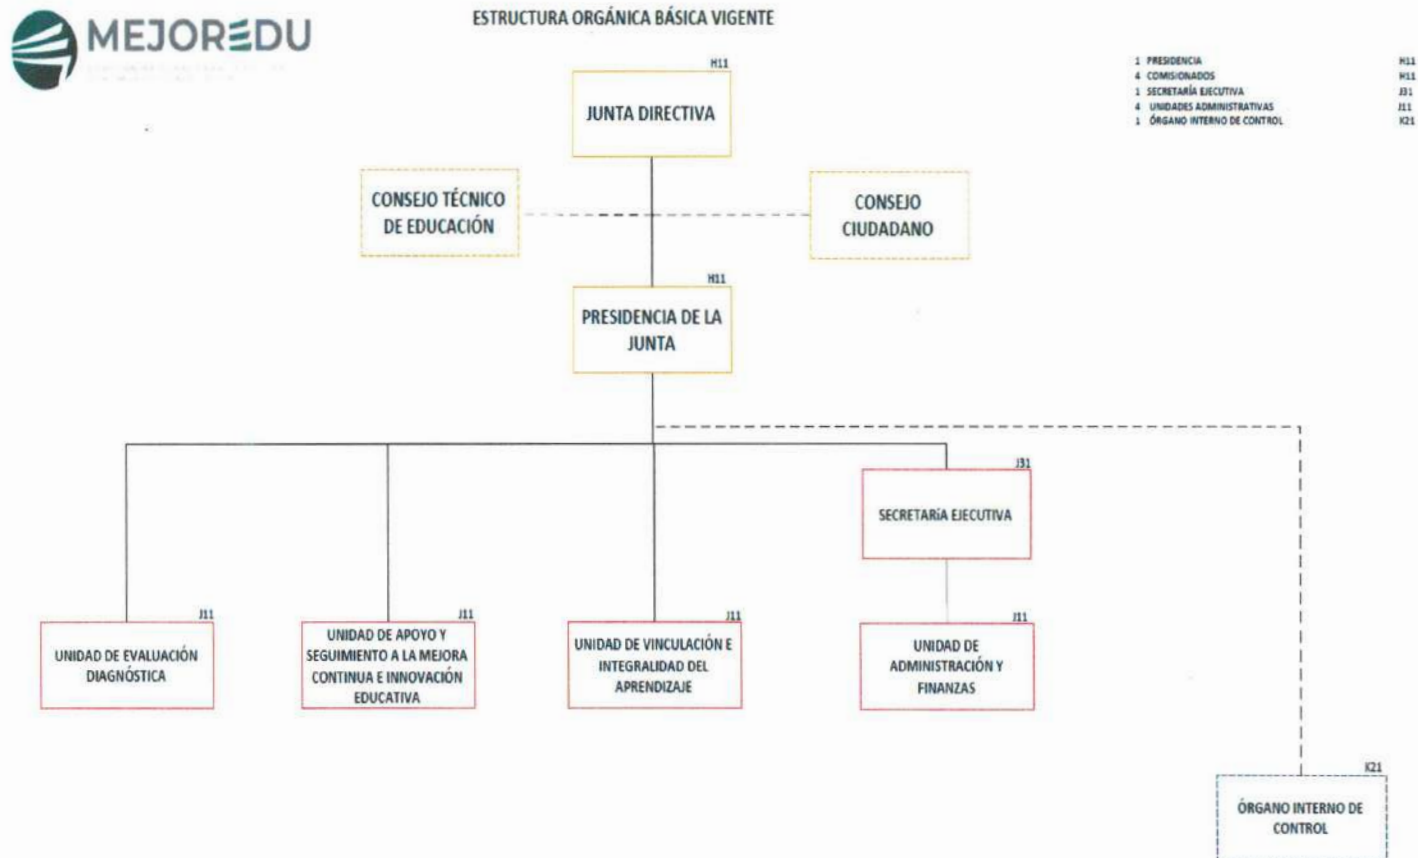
MEJOREDU

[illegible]

ESTRUCTURA ORGÁNICA BÁSICA VIGENTE

| | | |
|---|---|---|
| 1 | PRESIDENCIA | H11 |
| 4 | COMISIONADOS | H11 |
| 1 | SECRETARÍA EJECUTIVA | J31 |
| 4 | UNIDADES ADMINISTRATIVAS | J11 |
| 1 | ÓRGANO INTERNO DE CONTROL | K21 |

H11
JUNTA DIRECTIVA

CONSEJO TÉCNICO DE EDUCACIÓN

CONSEJO CIUDADANO

H11
PRESIDENCIA DE LA JUNTA

J31
SECRETARÍA EJECUTIVA

J11
UNIDAD DE EVALUACIÓN DIAGNÓSTICA

J11
UNIDAD DE APOYO Y SEGUIMIENTO A LA MEJORA CONTINUA E INNOVACIÓN EDUCATIVA

J11
UNIDAD DE VINCULACIÓN E INTEGRALIDAD DEL APRENDIZAJE

J11
UNIDAD DE ADMINISTRACIÓN Y FINANZAS

K21
ÓRGANO INTERNO DE CONTROL